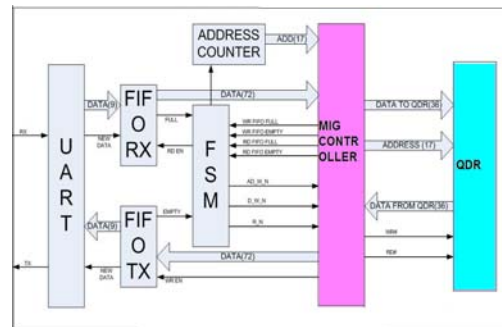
ADDRESS COUNTER

ADD(17)

DATA(72)

RX

DATA(9)

NEW DATA

FIF O RX

FULL

RD EN

WR FIFO FULL

WR FIFO EMPTY

RD FIFO FULL

RD FIFO EMPTY

DATA TO QDR(36)

MIG CONTROLLER

ADDRESS (17)

U A R T

F S M

AD_W_N

D_W_N

R_N

QDR

DATA FROM QDR(36)

EMPTY

DATA(9)

FIF O TX

W#

R#

DATA(72)

TX

NEW DATA

WR EN